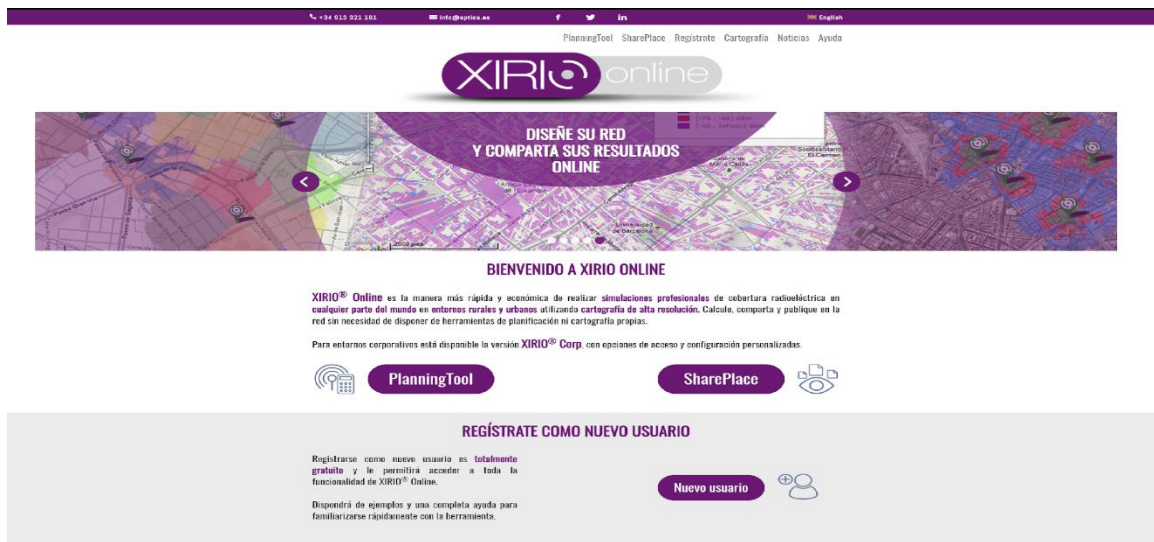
+34 913 921 161 info@aptica.es f in English

PlanningTool SharePlace Regístrate Cartografía Noticias Ayuda

XIRIO online

DISEÑE SU RED
Y COMPARTA SUS RESULTADOS
ONLINE

BIENVENIDO A XIRIO ONLINE

XIRIO® Online es la manera más rápida y económica de realizar simulaciones profesionales de cobertura radioeléctrica en cualquier parte del mundo en entornos rurales y urbanos utilizando cartografía de alta resolución. Calcule, comparta y publique en la red sin necesidad de disponer de herramientas de planificación ni cartografía propias.

Para entornos corporativos está disponible la versión XIRIO® Corp, con opciones de acceso y configuración personalizadas.

PlanningTool

SharePlace

REGÍSTRATE COMO NUEVO USUARIO

Registrarse como nuevo usuario es totalmente gratuito y le permitirá acceder a toda la funcionalidad de XIRIO® Online.

Dispondrá de ejemplos y una completa ayuda para familiarizarse rápidamente con la herramienta.

Nuevo usuario